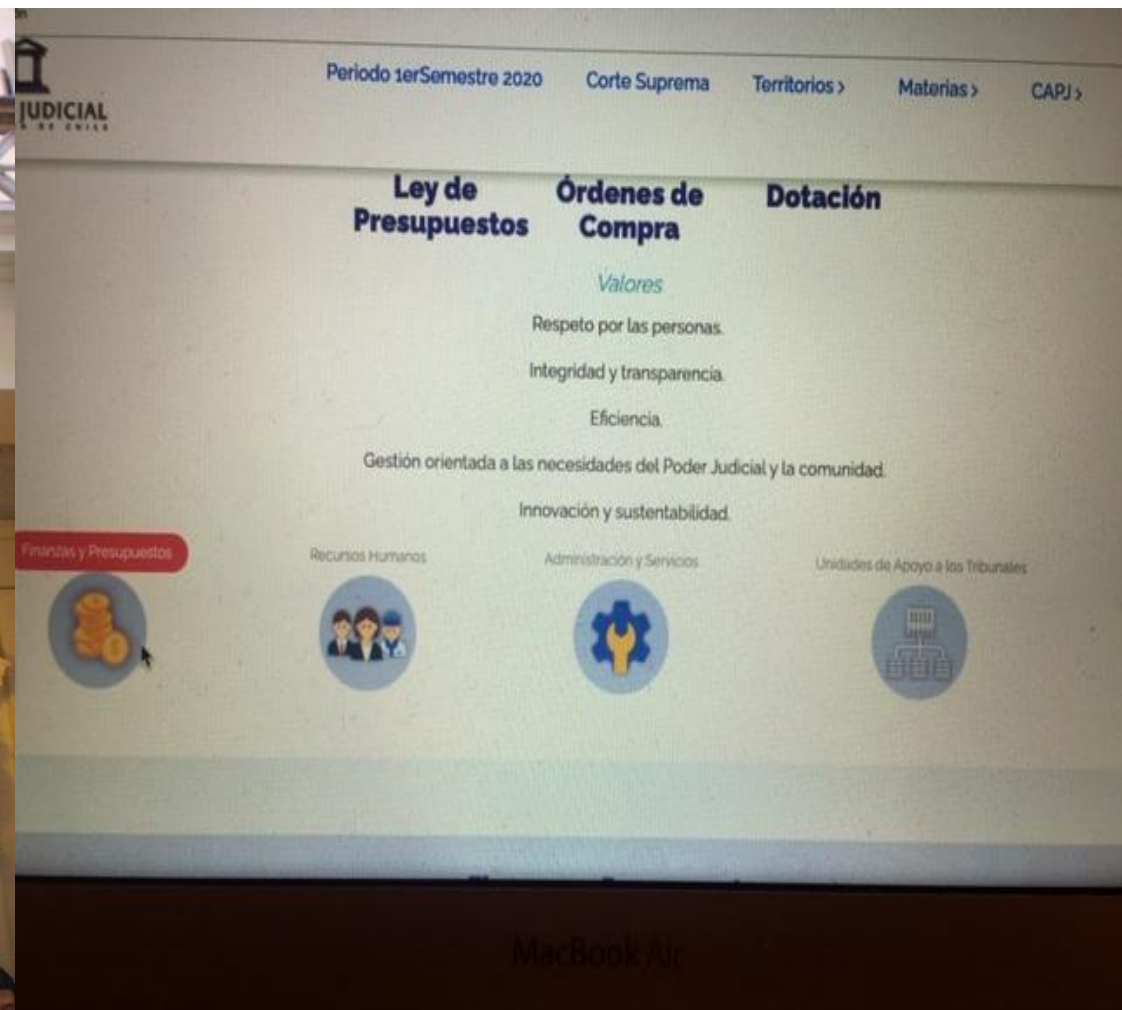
JUDICIAL
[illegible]

Periodo 1erSemestre 2020 Corte Suprema Territorios > Materias > CAPJ >

Ley de Presupuestos

Órdenes de Compra

Dotación

Valores

Respeto por las personas.

Integridad y transparencia.

Eficiencia.

Gestión orientada a las necesidades del Poder Judicial y la comunidad.

Innovación y sustentabilidad.

Finanzas y Presupuestos

Recursos Humanos

Administración y Servicios

Unidades de Apoyo a los Tribunales

MacBook Air